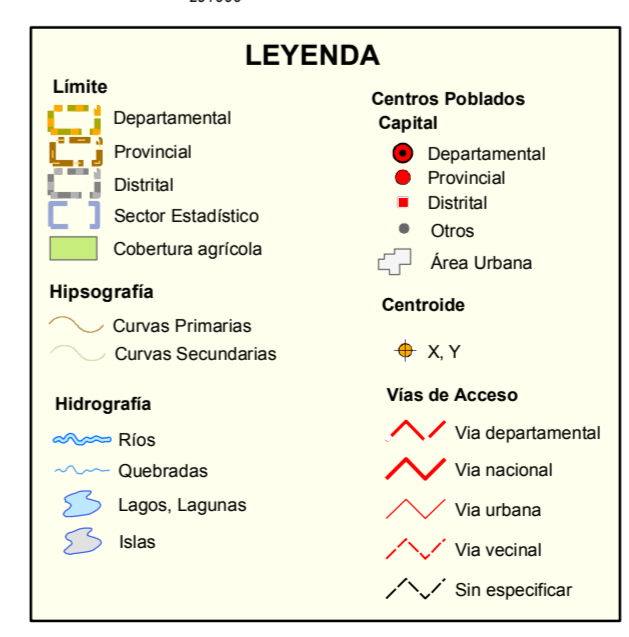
LEYENDA

Límite
Departamental
Provincial
Distrital
Sector Estadístico
Cobertura agrícola

Hipsografía
Curvas Primarias
Curvas Secundarias

Hidrografía
Ríos
Quebradas
Lagos, Lagunas
Islas

Centros Poblados
Capital
Departamental
Provincial
Distrital
Otros
Área Urbana

Centroide
X, Y

Vías de Acceso
Via departamental
Via nacional
Via urbana
Via vecinal
Sin especificar